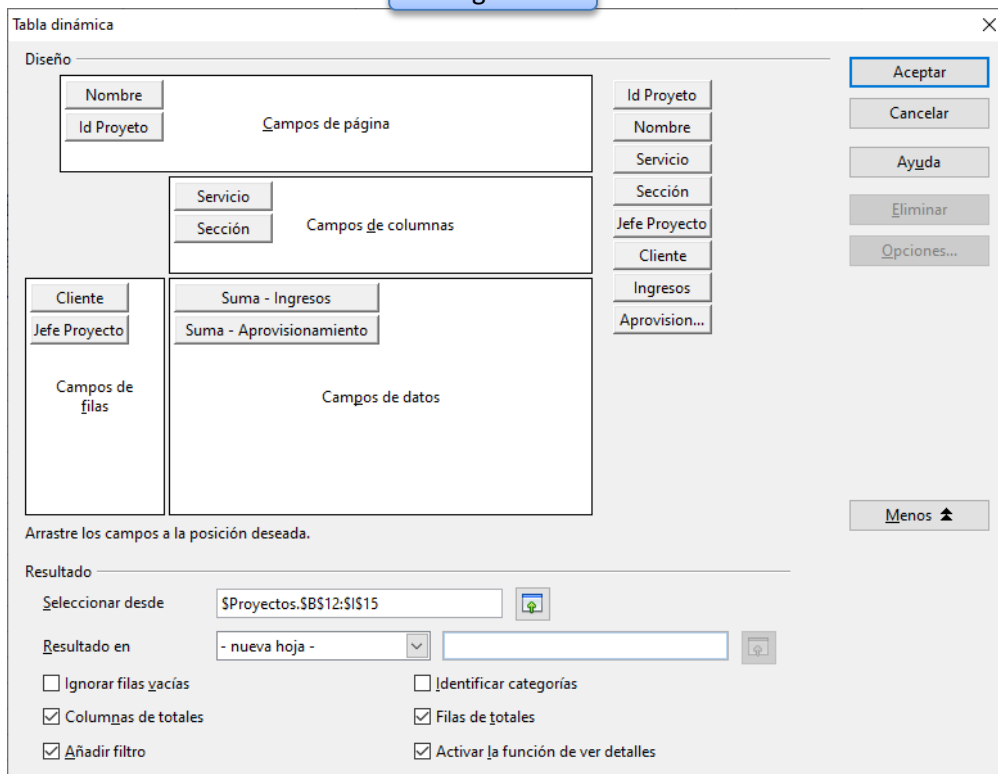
Tabla dinámica

Diseño

Nombre
Id Proyecto
Campos de página

Servicio
Sección
Campos de columnas

Cliente
Jefe Proyecto
Campos de filas

Suma - Ingresos
Suma - Aprovisionamiento
Campos de datos

Id Proyecto
Nombre
Servicio
Sección
Jefe Proyecto
Cliente
Ingresos
Aprovision...

Aceptar
Cancelar
Ayuda
Eliminar
Opciones...

Arrastre los campos a la posición deseada.

Menos

Resultado

Seleccionar desde $Proyectos.$B$12:$I$15

Resultado en - nueva hoja -

☐ Ignorar filas vacías
☐ Identificar categorías
☑ Columnas de totales
☑ Filas de totales
☑ Añadir filtro
☑ Activar la función de ver detalles